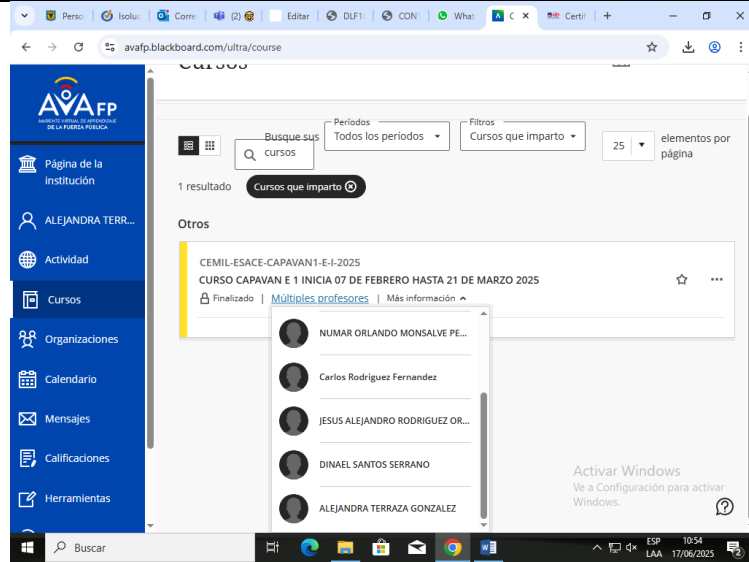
Perso | Isolu | Corre | (2) | Editar | DLF1 | CON | What | C | Certif

avafp.blackboard.com/ultra/course

AVA FP
AMBIENTE VIRTUAL DE APRENDIZAJE DE LA FUERZA PÚBLICA

Página de la institución
ALEJANDRA TERR...
Actividad
Cursos
Organizaciones
Calendario
Mensajes
Calificaciones
Herramientas

Cursos

Busque sus cursos

Periodos
Todos los períodos

Filtros
Cursos que imparto

25 elementos por página

1 resultado
Cursos que imparto

Otros

CEMIL-ESACE-CAPAVAN1-E-I-2025
CURSO CAPAVAN E 1 INICIA 07 DE FEBRERO HASTA 21 DE MARZO 2025
Finalizado | Múltiples profesores | Más información

NUMAR ORLANDO MONSALVE PE...
Carlos Rodriguez Fernandez
JESUS ALEJANDRO RODRIGUEZ OR...
DINAEL SANTOS SERRANO
ALEJANDRA TERRAZA GONZALEZ

Activar Windows
Ve a Configuración para activar Windows.

Buscar
ESP LAA
10:54
17/06/2025